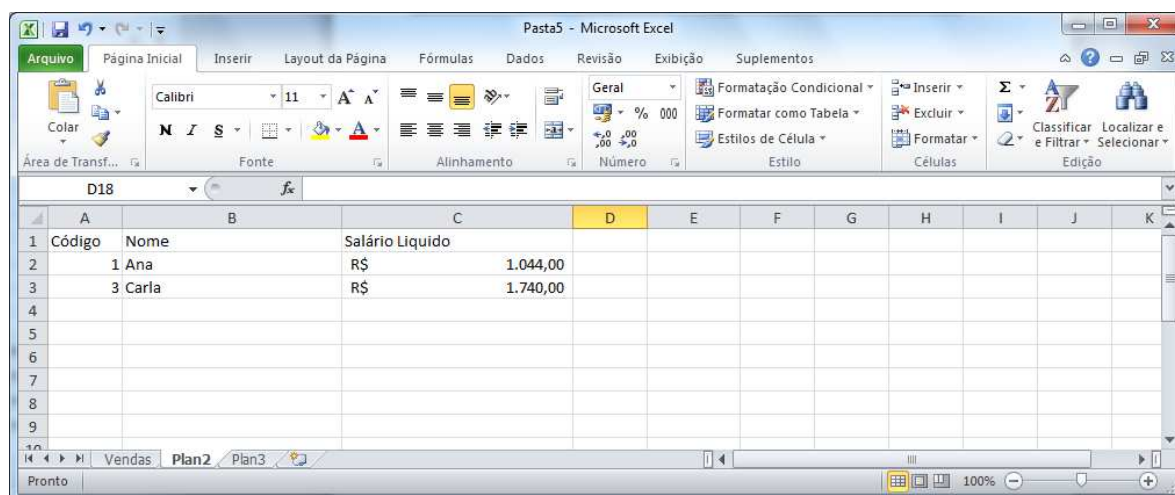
Pasta5 - Microsoft Excel

Arquivo | Página Inicial | Inserir | Layout da Página | Fórmulas | Dados | Revisão | Exibição | Suplementos

Colar
Área de Transf...
Calibri | 11
N I S
Fonte
Alinhamento
Geral
% 000
Número
Formatação Condicional
Formatar como Tabela
Estilos de Célula
Estilo
Inserir
Excluir
Formatar
Células
Classificar e Filtrar
Localizar e Selecionar
Edição

D18 | $f_x$

| | A | B | C | D | E | F | G | H | I | J | K |
|---|---|---|---|---|---|---|---|---|---|---|---|
| 1 | Código | Nome | Salário Liquido | | | | | | | | |
| 2 | 1 | Ana | R$ 1.044,00 | | | | | | | | |
| 3 | 3 | Carla | R$ 1.740,00 | | | | | | | | |
| 4 | | | | | | | | | | | |
| 5 | | | | | | | | | | | |
| 6 | | | | | | | | | | | |
| 7 | | | | | | | | | | | |
| 8 | | | | | | | | | | | |
| 9 | | | | | | | | | | | |
| 10 | | | | | | | | | | | |

Vendas | Plan2 | Plan3

Pronto | 100%